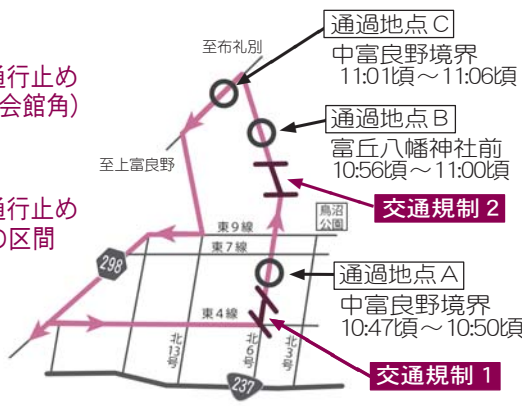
通行止め
会館角)

通行止め
の区間

通過地点C
中富良野境界
11:01頃～11:06頃

至布礼別

通過地点B
富丘八幡神社前
10:56頃～11:00頃

至上富良野

交通規制 2

鳥沼公園

東9線

東7線

298

通過地点A
中富良野境界
10:47頃～10:50頃

東4線

北13号

北6号

北3号

交通規制 1

237